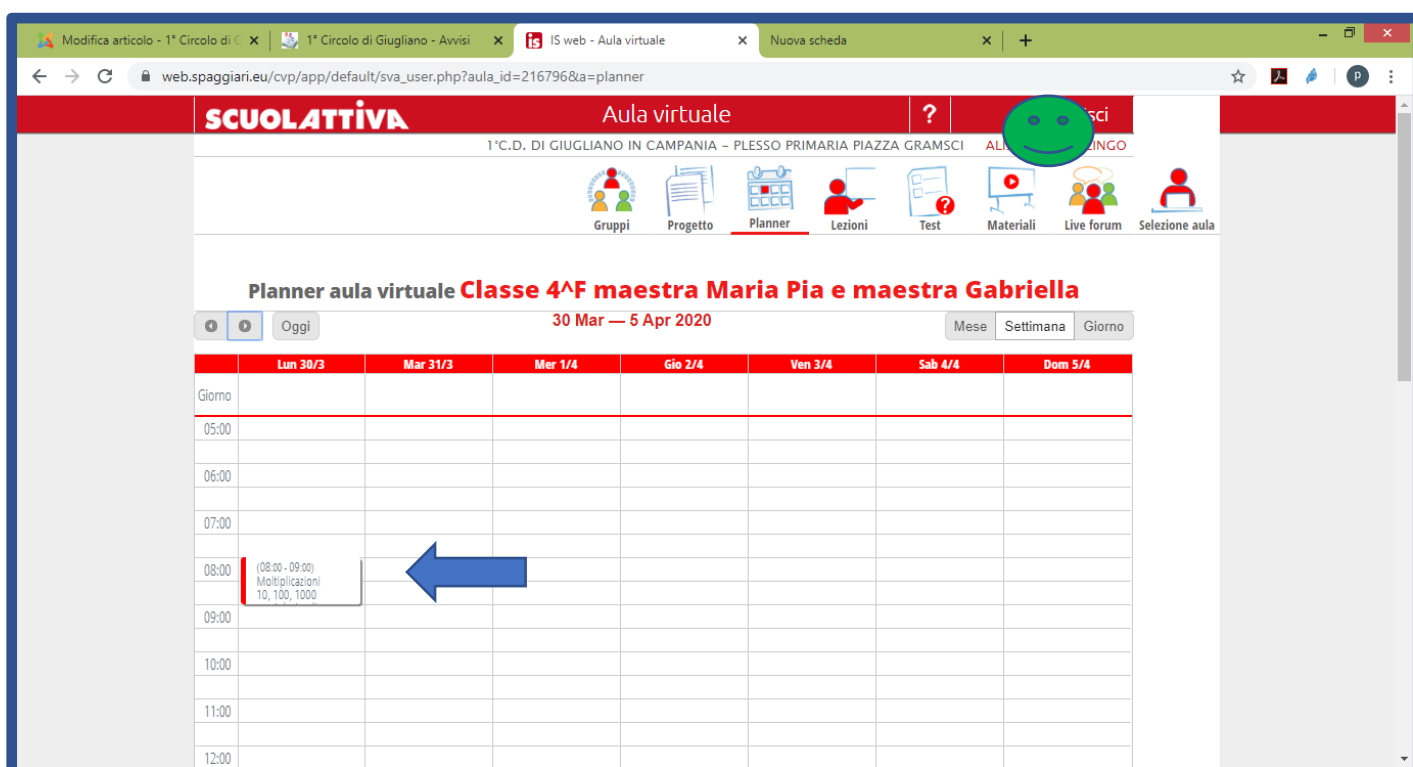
Modifica articolo - 1° Circolo di G ×
1° Circolo di Giugliano - Avvisi ×
IS web - Aula virtuale ×
Nuova scheda ×
+

web.spaggiari.eu/cvp/app/default/sva_user.php?aula_id=216796&a=planner

SCUOLATTIVA
Aula virtuale
?
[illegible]sci

1°C.D. DI GIUGLIANO IN CAMPANIA – PLESSO PRIMARIA PIAZZA GRAMSCI AL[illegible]INGO

Gruppi Progetto Planner Lezioni Test Materiali Live forum Selezione aula

Planner aula virtuale Classe 4^F maestra Maria Pia e maestra Gabriella

Oggi
30 Mar — 5 Apr 2020
Mese Settimana Giorno

| | Lun 30/3 | Mar 31/3 | Mer 1/4 | Gio 2/4 | Ven 3/4 | Sab 4/4 | Dom 5/4 |
|---|---|---|---|---|---|---|---|
| Giorno | | | | | | | |
| 05:00 | | | | | | | |
| 06:00 | | | | | | | |
| 07:00 | | | | | | | |
| 08:00 | (08:00 - 09:00) Moltiplicazioni 10, 100, 1000 | | | | | | |
| 09:00 | | | | | | | |
| 10:00 | | | | | | | |
| 11:00 | | | | | | | |
| 12:00 | | | | | | | |